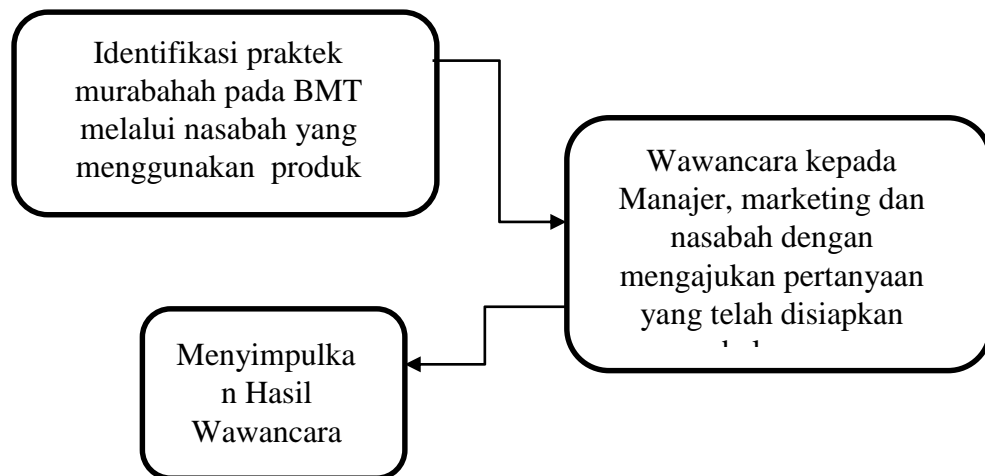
Identifikasi praktek murabahah pada BMT melalui nasabah yang menggunakan produk

Wawancara kepada Manajer, marketing dan nasabah dengan mengajukan pertanyaan yang telah disiapkan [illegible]

Menyimpulkan Hasil Wawancara